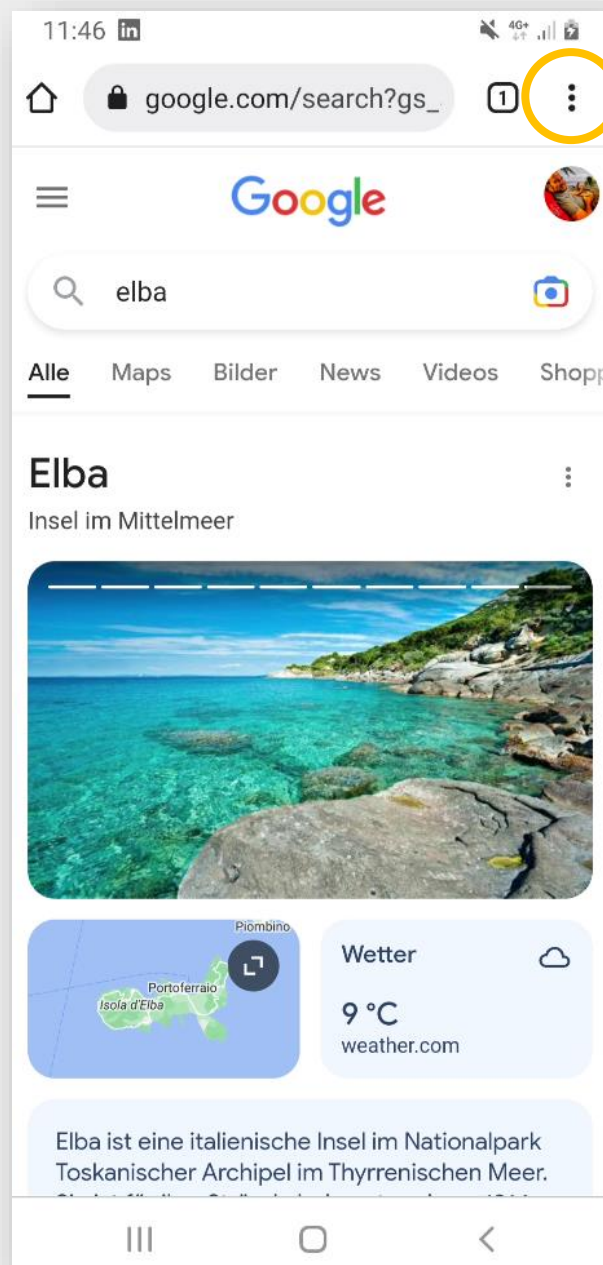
11:46 in

4G+

google.com/search?gs_

1

Google

elba

Alle Maps Bilder News Videos Shopp

Elba

Insel im Mittelmeer

Piombino

Portoferraio

Isola d'Elba

Wetter

9 °C

weather.com

Elba ist eine italienische Insel im Nationalpark Toskanischer Archipel im Thyrrenischen Meer. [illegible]